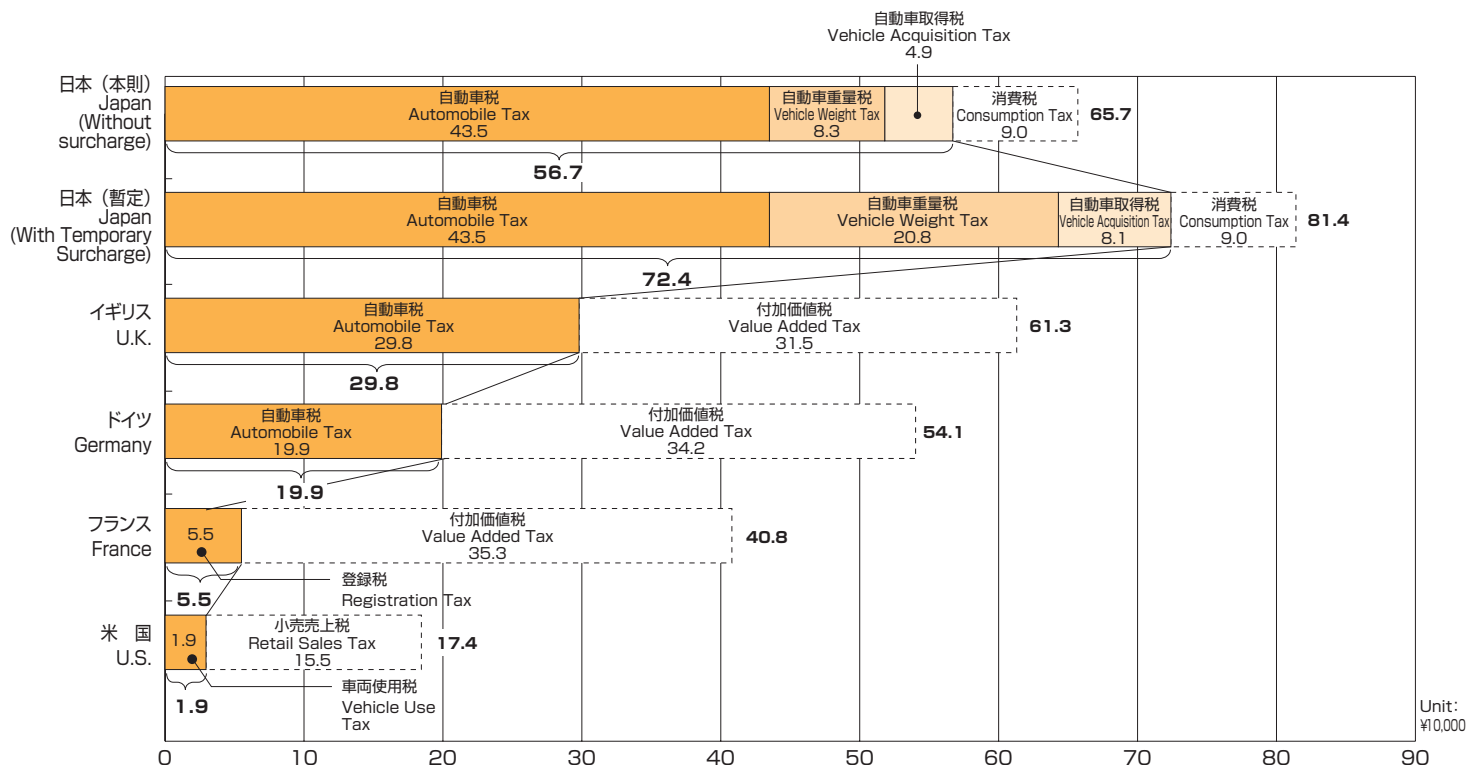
自動車取得税
Vehicle Acquisition Tax
4.9

日本（本則）
Japan
(Without surcharge)

自動車税
Automobile Tax
43.5

自動車重量税
Vehicle Weight Tax
8.3

消費税
Consumption Tax
9.0

65.7

56.7

日本（暫定）
Japan
(With Temporary Surcharge)

自動車税
Automobile Tax
43.5

自動車重量税
Vehicle Weight Tax
20.8

自動車取得税
Vehicle Acquisition Tax
8.1

消費税
Consumption Tax
9.0

81.4

72.4

イギリス
U.K.

自動車税
Automobile Tax
29.8

付加価値税
Value Added Tax
31.5

61.3

29.8

ドイツ
Germany

自動車税
Automobile Tax
19.9

付加価値税
Value Added Tax
34.2

54.1

19.9

フランス
France

5.5

付加価値税
Value Added Tax
35.3

40.8

登録税
Registration Tax

5.5

米国
U.S.

1.9

小売売上税
Retail Sales Tax
15.5

17.4

車両使用税
Vehicle Use Tax

1.9

Unit: ¥10,000

0 10 20 30 40 50 60 70 80 90